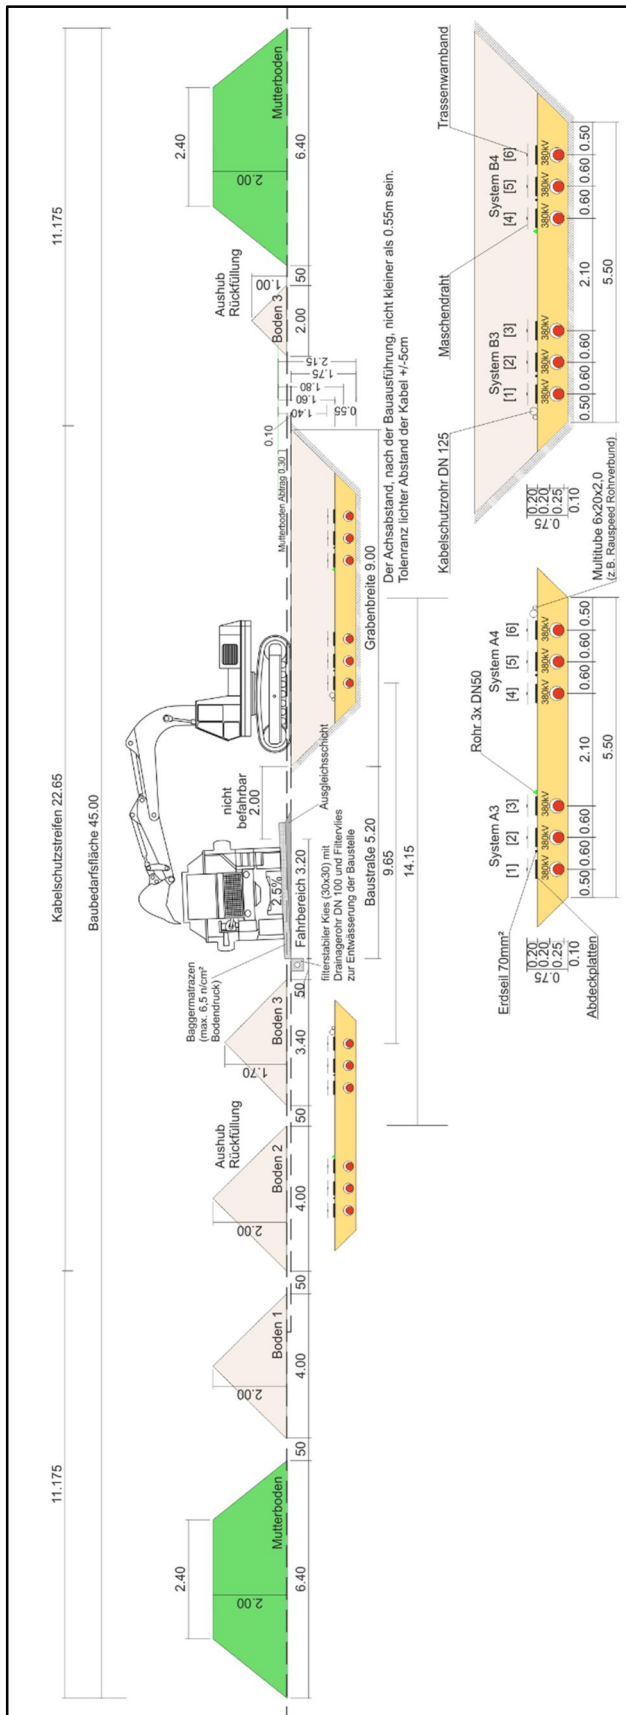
11.175

Kabelschutzstreifen 22.65

Baubedarfsfläche 45.00

11.175

2.40

2.00

Mutterboden

6.40

50

2.00

Boden 1

4.00

50

Aushub
Rückfüllung

2.00

Boden 2

4.00

50

1.70

Boden 3

3.40

Baggermatrazen
(max. 6,5 n/cm²
Bodendruck)

50

Fahrbereich 3.20

2.5%

filterstabiler Kies (30x30) mit
Drainagerohr DN 100 und Filtervlies
zur Entwässerung der Baustelle

nicht
befahrbar
2.00

Ausgleichsschicht

Baustraße 5.20

9.65

14.15

Grabenbreite 9.00

Mutterboden Abtrag 0.30

0.10

Der Achsabstand, nach der Bauausführung, nicht kleiner als 0.55m sein.
Tolenranz lichter Abstand der Kabel +/-5cm

0.55

1.40

1.60

1.80

1.75

2.15

Aushub
Rückfüllung

1.00

Boden 3

2.00

50

2.40

2.00

Mutterboden

6.40

Erdseil 70mm²

0.20
0.20
0.25
0.10
0.75

System A3

[1] [2] [3]

380kV 380kV 380kV

0.50 0.60 0.60

Abdeckplatten

Rohr 3x DN50

2.10

5.50

System A4

[4] [5] [6]

380kV 380kV 380kV

0.60 0.60 0.50

Multitube 6x20x2,0
(z.B. Rauspeed Rohrverbund)

0.20
0.20
0.25
0.10
0.75

Kabelschutzrohr DN 125

System B3

[1] [2] [3]

380kV 380kV 380kV

0.50 0.60 0.60

Maschendraht

2.10

5.50

System B4

[4] [5] [6]

380kV 380kV 380kV

0.60 0.60 0.50

Trassenwarnband